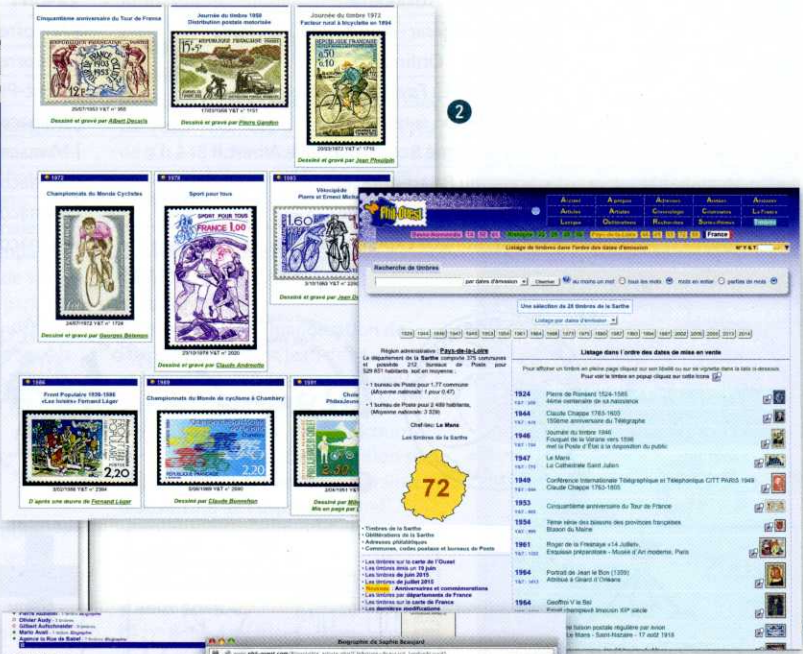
Cinquantième anniversaire du Tour de France

25/07/1953 Y&T n° 955

Dessiné et gravé par Albert Decaris

Journée du timbre 1958
Distribution postale motorisée

17/03/1958 Y&T n° 1151

Dessiné et gravé par Pierre Gandon

Journée du timbre 1972
Facteur rural à bicyclette en 1894

20/03/1972 Y&T n° 1710

Dessiné et gravé par Jean Pheulpin

2

1972
Championnats du Monde Cyclistes

24/07/1972 Y&T n° 1724

Dessiné et gravé par Georges Bétemps

1978
Sport pour tous

23/10/1978 Y&T n° 2020

Dessiné et gravé par Claude Andréotto

1983
Vélocipède
Pierre et Ernest Michaux

3/10/1983 Y&T n° 2

Dessiné et gravé par Jean D

1986
Front Populaire 1936-1986
«Les loisirs» Fernand Léger

30/06/1986 Y&T n° 2364

D'après une œuvre de Fernand Léger

1989
Championnats du Monde de cyclisme à Chambéry

26/08/1989 Y&T n° 2600

Dessiné et gravé par Claude Durrens

1991
Philex-Jeune

20/4/1991 Y&T

Mis en page par

Phil-Ouest

Accueil A propos Adresses Annexes Annonces Articles Artistes Chronologies Communes La France Lexique Oblitérations Recherches Sports-Arènes Thèmes

France

Listage de timbres dans l'ordre des dates d'émission

Recherche de timbres

par dates d'émission Chercher au moins un mot tous les mots mots en entier parties de mots

Une sélection de 28 timbres de la Sarthe

Listage par dates d'émission

Région administrative : Pays-de-la-Loire
Le département de la Sarthe compte 375 communes et possède 212 bureaux de Poste pour 529 851 habitants, soit en moyenne :

• 1 bureau de Poste pour 1,77 commune (Moyenne nationale: 1 pour 0,47)

• 1 bureau de Poste pour 2 499 habitants, (Moyenne nationale: 3 229)

Chef-lieu : Le Mans

Les timbres de la Sarthe

72

• Timbres de la Sarthe
• Oblitérations de la Sarthe
• Adresses philatéliques
• Communes, codes postaux et bureaux de Poste

• Les timbres sur la carte de l'Ouest
• Les timbres émis un 19 juin
• Les timbres de juin 2015
• Les timbres de juillet 2015
• Nouveau : Anniversaires et commémorations
• Les timbres par départements de France
• Les timbres sur la carte de France
• Les dernières modifications

Listage dans l'ordre des dates de mises en vente

Pour afficher un timbre en pleine page cliquez sur son libellé ou sur sa vignette dans la liste ci-dessous.
Pour voir le timbre en popup cliquez sur cette icône

1924 Pierre de Ronsard 1524-1585 / 4ème centenaire de sa naissance
1944 Claude Chappe 1763-1805 / 150ème anniversaire du Télégraphe
1946 Journée du timbre 1946 / Fouquet de la Varane vers 1596 / met la Poste d'Etat à la disposition du public
1947 Le Mans / La Cathédrale Saint Julien
1949 Conférence Internationale Télégraphique et Téléphonique CITT PARIS 1949 / Claude Chappe 1763-1805
1953 Cinquantième anniversaire du Tour de France
1954 1ème série des blasons des provinces françaises / Blason du Maine
1961 Roger de la Fresnaye «14 Juillet». / Esquisse préparatoire - Musée d'Art moderne, Paris
1964 Portrait de Jean le Bon (1359) / Attribué à Girard d'Orléans
1964 Geoffroi V le Bel / Émail champlevé limousin XIIe siècle
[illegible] liaison postale régulière par avion / Le Mans - Saint-Nazaire - 17 août 1918

Pierre Audemo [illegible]
Olivier Audy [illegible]
Gilbert Aufschneider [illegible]
Mario Avati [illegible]
Agence la Rue de Sabel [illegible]

Biographie de Sophie Beaujard